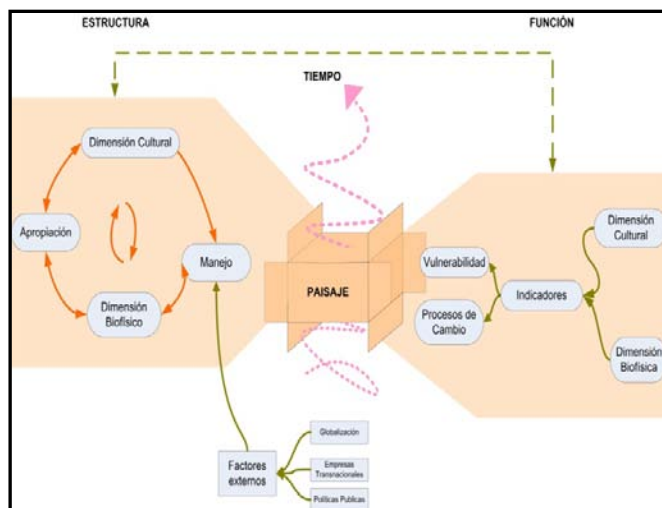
ESTRUCTURA

FUNCIÓN

TIEMPO

Dimensión Cultural

Apropiación

Manejo

Dimensión Biofísico

PAISAJE

Vulnerabilidad

Procesos de Cambio

Indicadores

Dimensión Cultural

Dimensión Biofísica

Factores externos

Globalización

Empresas Trasnacionales

Políticas Publicas